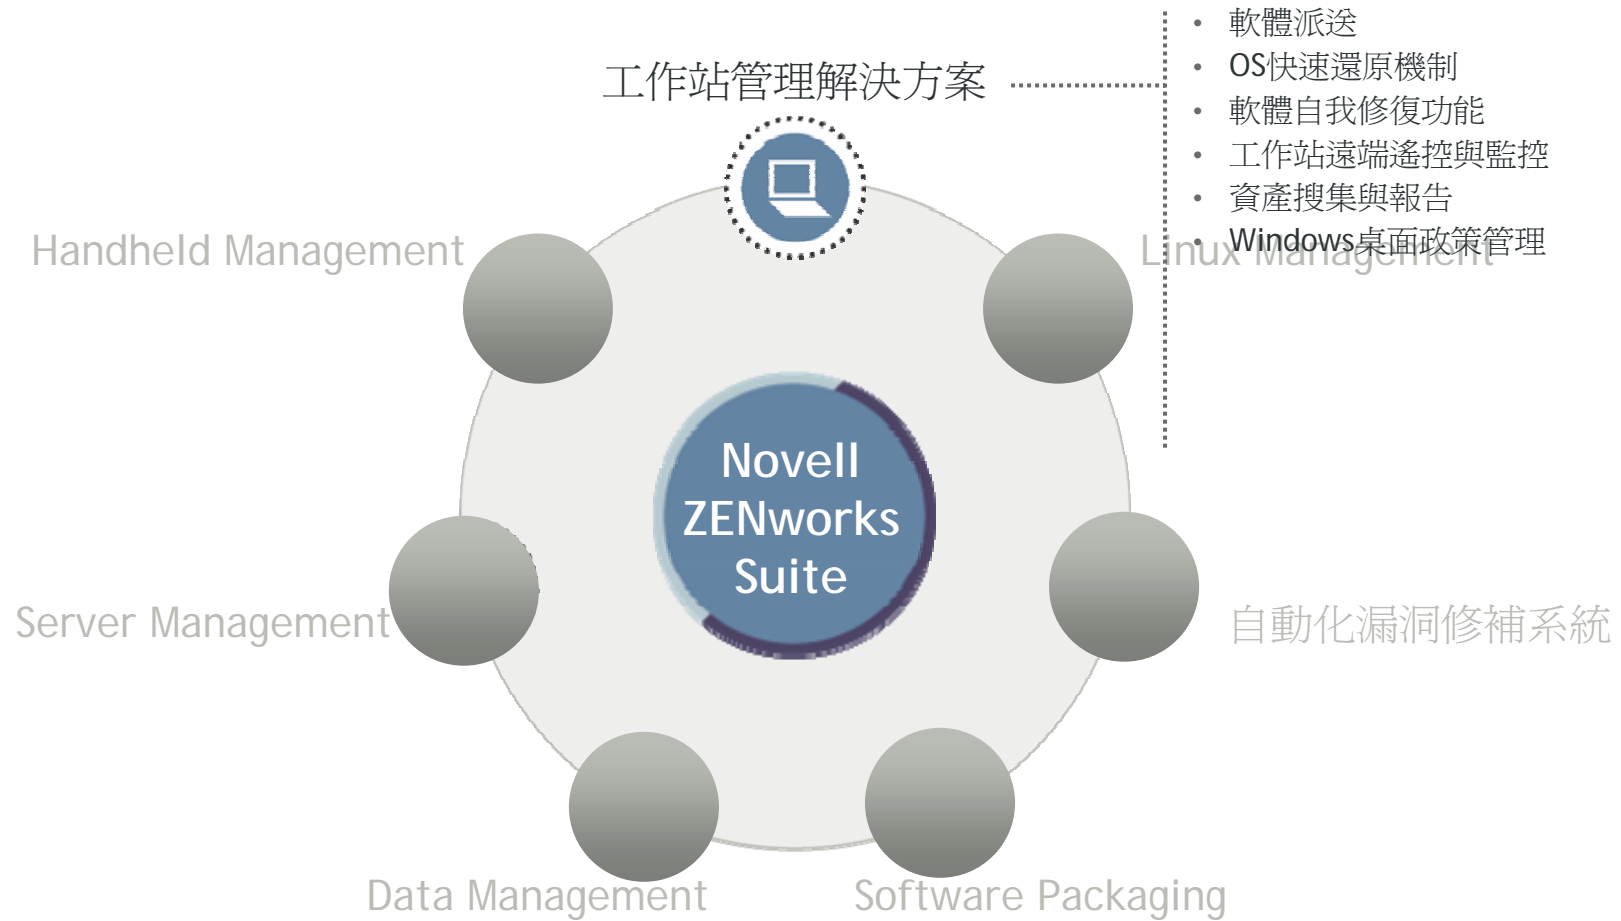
工作站管理解決方案

• 軟體派送
• OS快速還原機制
• 軟體自我修復功能
• 工作站遠端遙控與監控
• 資產搜集與報告
• Windows桌面政策管理

Handheld Management

Linux Management

Novell ZENworks Suite

Server Management

自動化漏洞修補系統

Data Management

Software Packaging